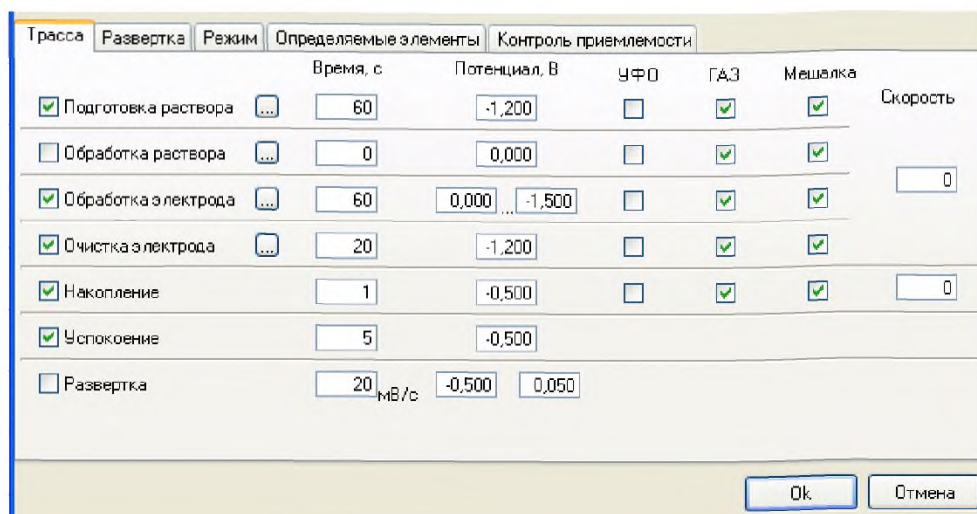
Трасса | Развертка | Режим | Определяемые элементы | Контроль приемлемости

| | Время, с | Потенциал, В | УФО | ГАЗ | Мешалка | Скорость |
|---|---|---|---|---|---|---|
| ☑ Подготовка раствора ... | 60 | -1,200 | ☐ | ☑ | ☑ | |
| ☐ Обработка раствора ... | 0 | 0,000 | ☐ | ☑ | ☑ | 0 |
| ☑ Обработка электрода ... | 60 | 0,000 ... -1,500 | ☐ | ☑ | ☑ | |
| ☑ Очистка электрода ... | 20 | -1,200 | ☐ | ☑ | ☑ | |
| ☑ Накопление | 1 | -0,500 | ☐ | ☑ | ☑ | 0 |
| ☑ Успокоение | 5 | -0,500 | | | | |
| ☐ Развертка | 20 мВ/с | -0,500 0,050 | | | | |

Ok | Отмена